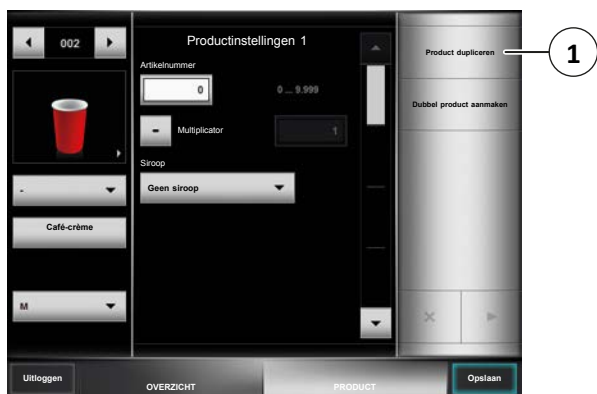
002

-

Café-crème

M

Productinstellingen 1

Artikelnummer

0

0 ... 9.999

-

Multiplicator

1

Siroop

Geen siroop

Product dupliceren

1

Dubbel product aanmaken

Uitloggen

OVERZICHT

PRODUCT

Opslaan